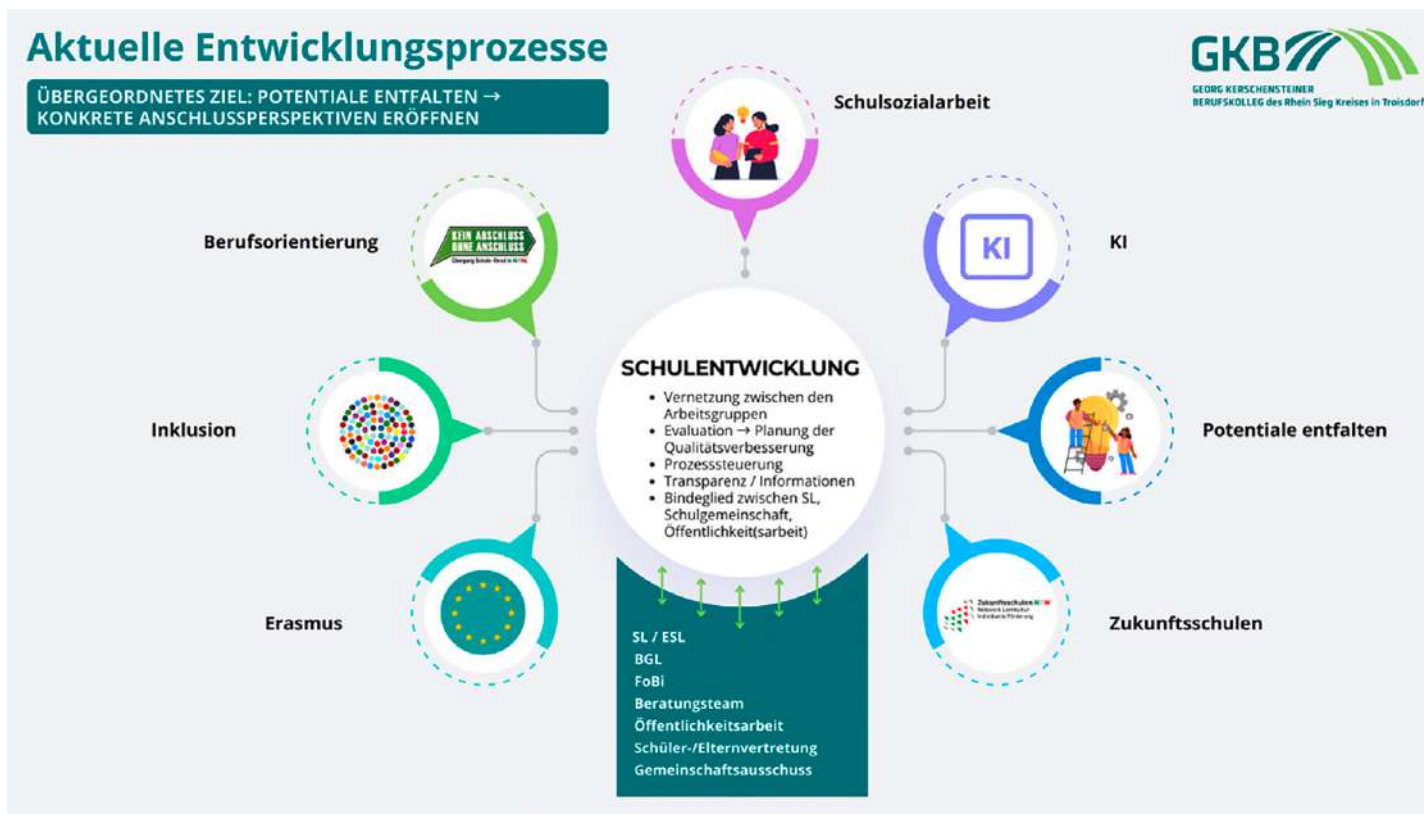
Aktuelle Entwicklungsprozesse

ÜBERGEORDNETES ZIEL: POTENTIALE ENTFALTEN → KONKRETE ANSCHLUSSPERSPEKTIVEN ERÖFFNEN

GKB
GEORG KERSCHENSTEINER
BERUFSKOLLEG des Rhein Sieg Kreises in Troisdorf

Schulsozialarbeit

Berufsorientierung

KEIN ABSCHLUSS OHNE ANSCHLUSS
Übergang Schule-Beruf in NRW

KI

KI

SCHULENTWICKLUNG
• Vernetzung zwischen den Arbeitsgruppen
• Evaluation → Planung der Qualitätsverbesserung
• Prozesssteuerung
• Transparenz / Informationen
• Bindeglied zwischen SL, Schulgemeinschaft, Öffentlichkeit(sarbeit)

Inklusion

Potentiale entfalten

Erasmus

Zukunftsschulen

Zukunftsschulen NRW
Netzwerk Lernkultur Individuelle Förderung

SL / ESL
BGL
FoBi
Beratungsteam
Öffentlichkeitsarbeit
Schüler-/Elternvertretung
Gemeinschaftsausschuss